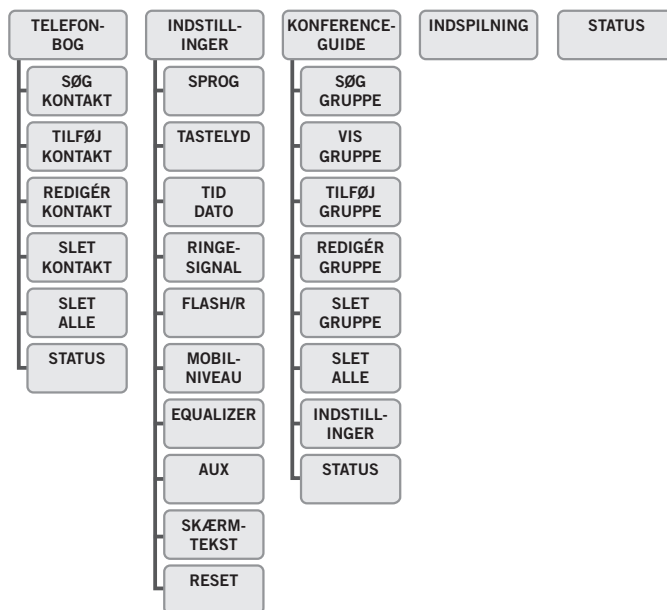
TELEFONBOG

SØG KONTAKT

TILFØJ KONTAKT

REDIGÉR KONTAKT

SLET KONTAKT

SLET ALLE

STATUS

INDSTILLINGER

SPROG

TASTELYD

TID DATO

RINGESIGNAL

FLASH/R

MOBILNIVEAU

EQUALIZER

AUX

SKÆRMTEKST

RESET

KONFERENCEGUIDE

SØG GRUPPE

VIS GRUPPE

TILFØJ GRUPPE

REDIGÉR GRUPPE

SLET GRUPPE

SLET ALLE

INDSTILLINGER

STATUS

INDSPILNING

STATUS